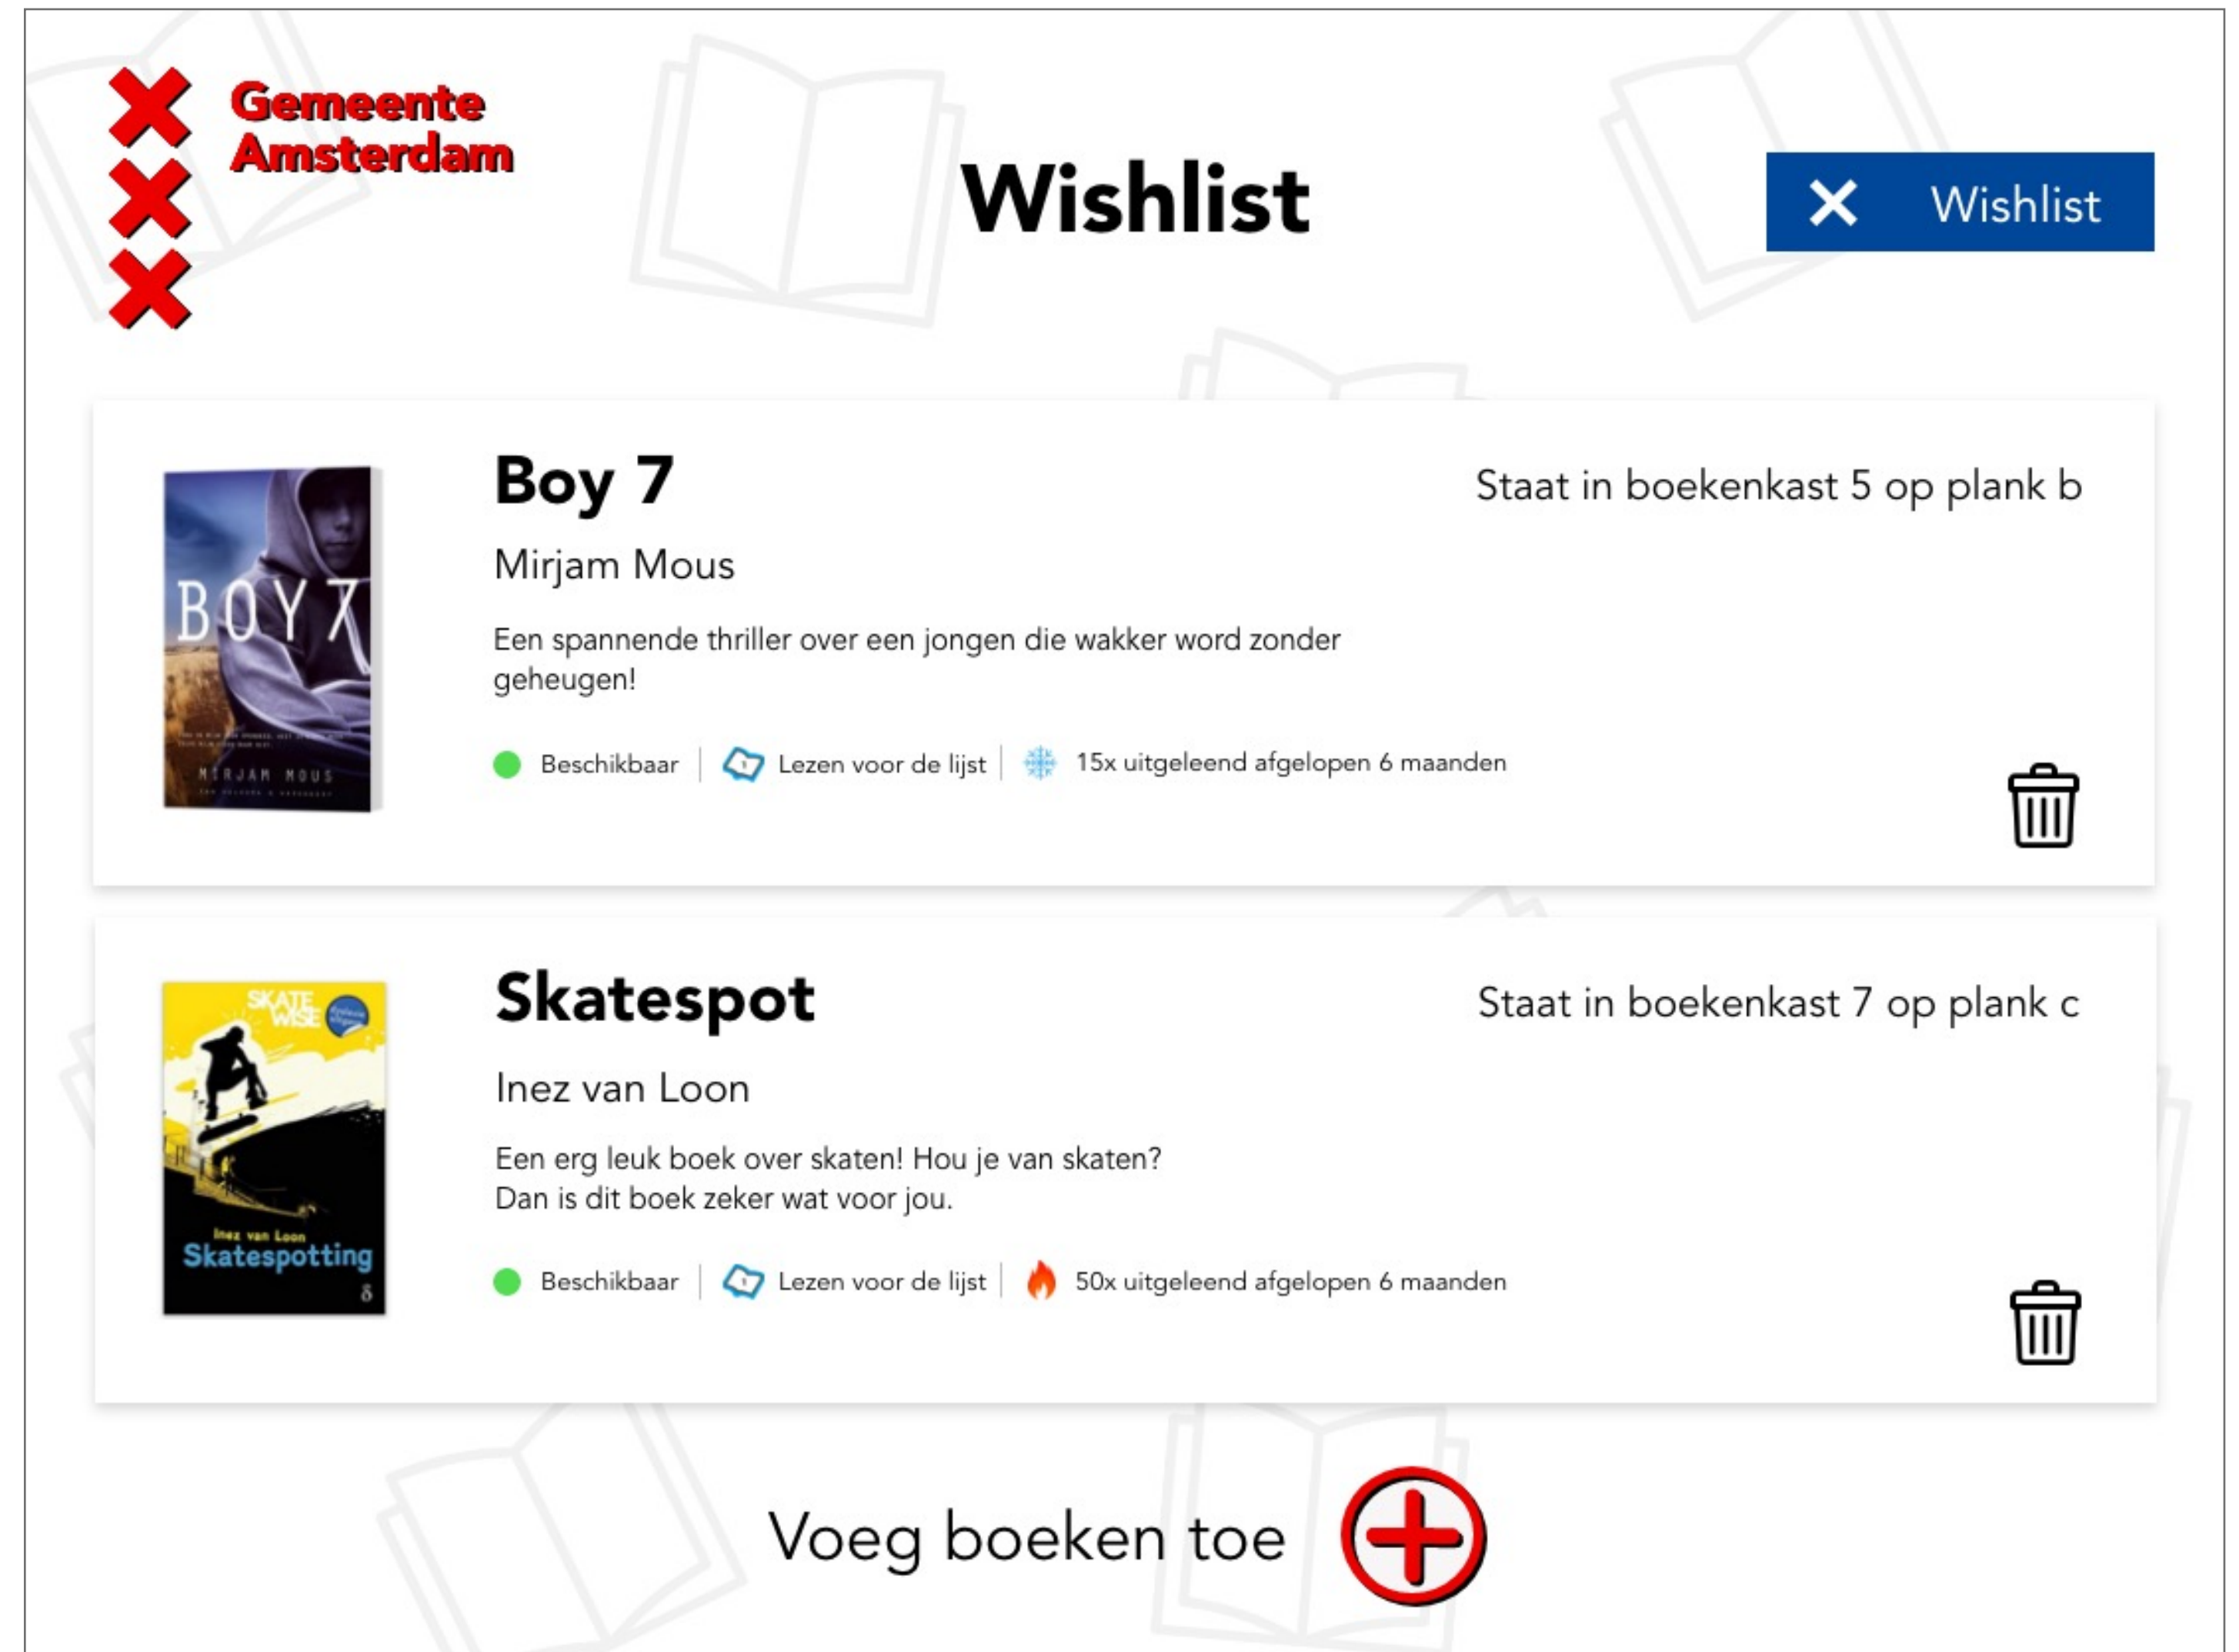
Gemeente Amsterdam

Wishlist

Wishlist

BOY 7
MIRJAM MOUS

Boy 7

Staat in boekenkast 5 op plank b

Mirjam Mous

Een spannende thriller over een jongen die wakker word zonder geheugen!

Beschikbaar | Lezen voor de lijst | 15x uitgeleend afgelopen 6 maanden

SKATE WISE
Inez van Loon
Skatespotting

Skatespot

Staat in boekenkast 7 op plank c

Inez van Loon

Een erg leuk boek over skaten! Hou je van skaten?
Dan is dit boek zeker wat voor jou.

Beschikbaar | Lezen voor de lijst | 50x uitgeleend afgelopen 6 maanden

Voeg boeken toe